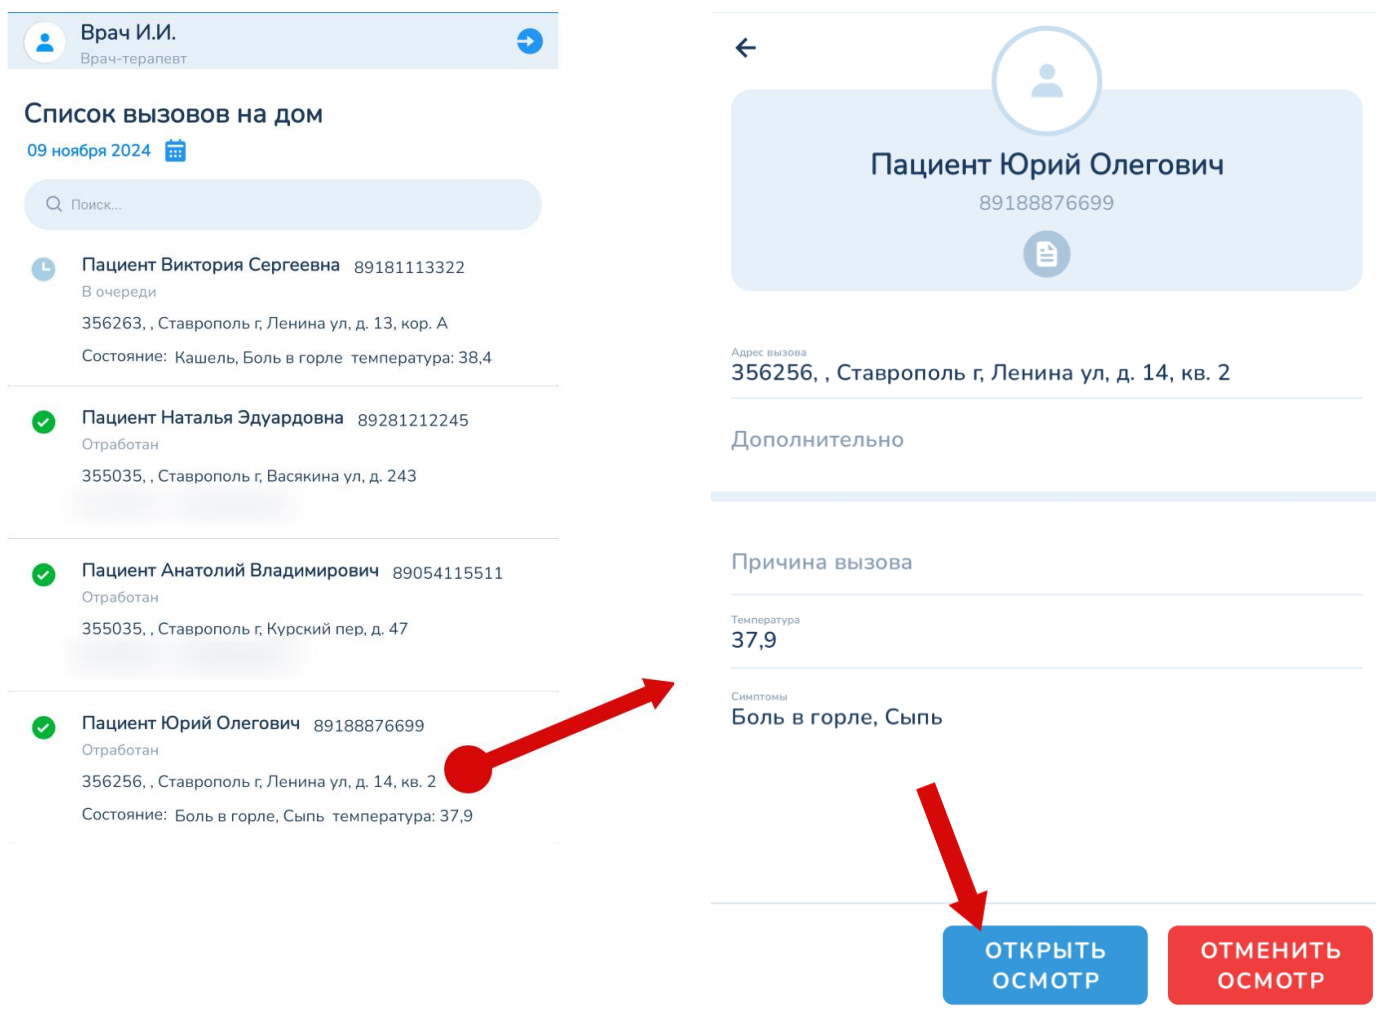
Врач И.И.
Врач-терапевт

Список вызовов на дом
09 ноября 2024

Поиск...

Пациент Виктория Сергеевна 89181113322
В очереди
356263, , Ставрополь г, Ленина ул, д. 13, кор. А
Состояние: Кашель, Боль в горле температура: 38,4

Пациент Наталья Эдуардовна 89281212245
Отработан
355035, , Ставрополь г, Васякина ул, д. 243
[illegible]

Пациент Анатолий Владимирович 89054115511
Отработан
355035, , Ставрополь г, Курский пер, д. 47
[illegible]

Пациент Юрий Олегович 89188876699
Отработан
356256, , Ставрополь г, Ленина ул, д. 14, кв. 2
Состояние: Боль в горле, Сыпь температура: 37,9

Пациент Юрий Олегович
89188876699

Адрес вызова
356256, , Ставрополь г, Ленина ул, д. 14, кв. 2

Дополнительно

Причина вызова

Температура
37,9

Симптомы
Боль в горле, Сыпь

ОТКРЫТЬ ОСМОТР
ОТМЕНИТЬ ОСМОТР